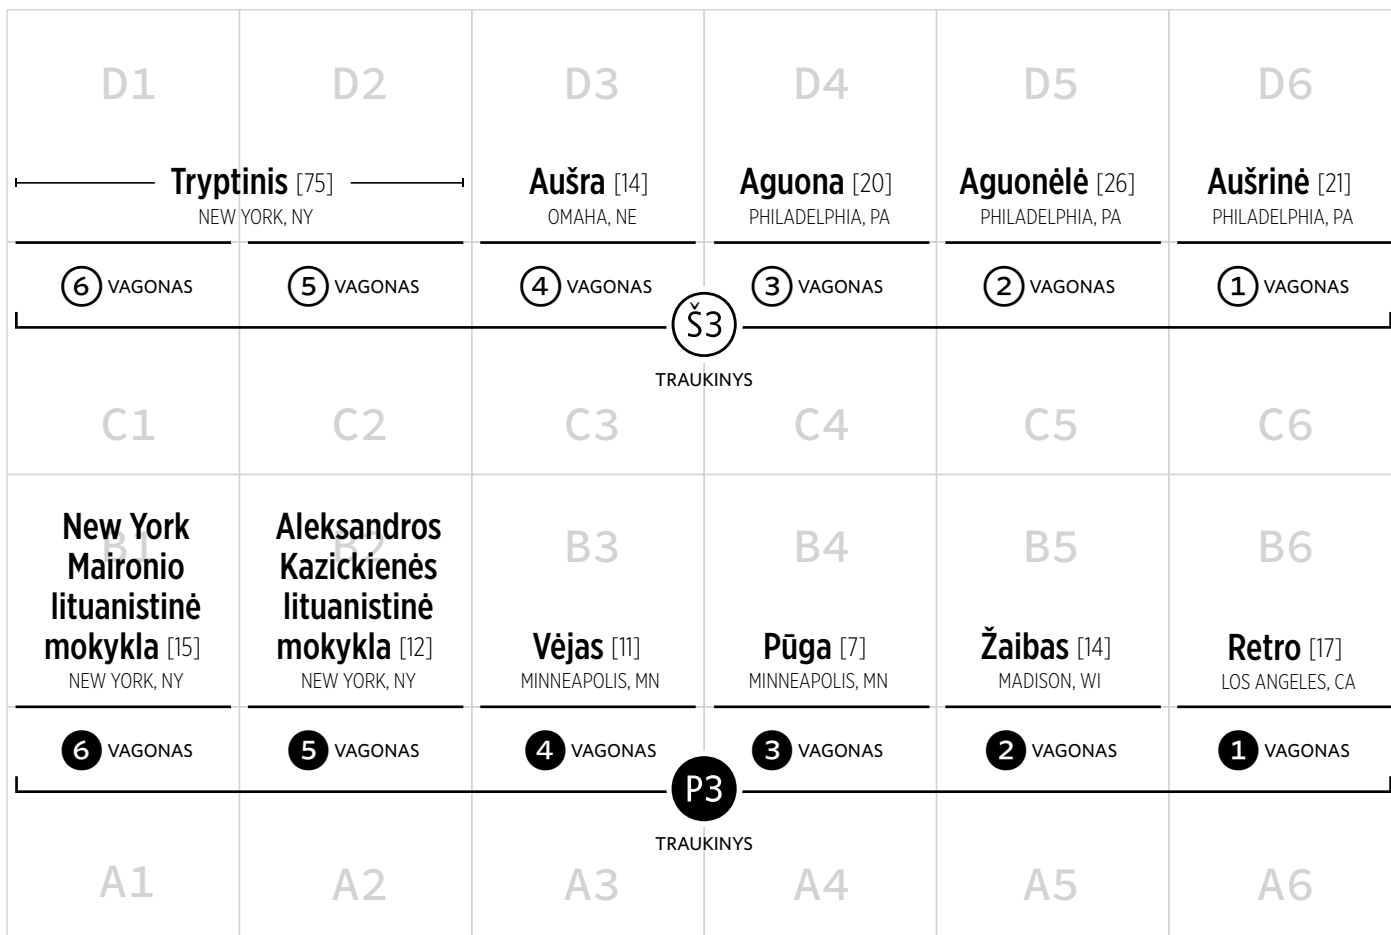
D1 D2 D3 D4 D5 D6

Tryptinis [75]
NEW YORK, NY

Aušra [14]
OMAHA, NE

Aguona [20]
PHILADELPHIA, PA

Aguonėlė [26]
PHILADELPHIA, PA

Aušrinė [21]
PHILADELPHIA, PA

6 VAGONAS
5 VAGONAS
4 VAGONAS
3 VAGONAS
2 VAGONAS
1 VAGONAS

Š3
TRAUKINYS

C1 C2 C3 C4 C5 C6

B1 B2 B3 B4 B5 B6

New York Maironio lituanistinė mokykla [15]
NEW YORK, NY

Aleksandros Kazickienės lituanistinė mokykla [12]
NEW YORK, NY

Vėjas [11]
MINNEAPOLIS, MN

Pūga [7]
MINNEAPOLIS, MN

Žaibas [14]
MADISON, WI

Retro [17]
LOS ANGELES, CA

6 VAGONAS
5 VAGONAS
4 VAGONAS
3 VAGONAS
2 VAGONAS
1 VAGONAS

P3
TRAUKINYS

A1 A2 A3 A4 A5 A6